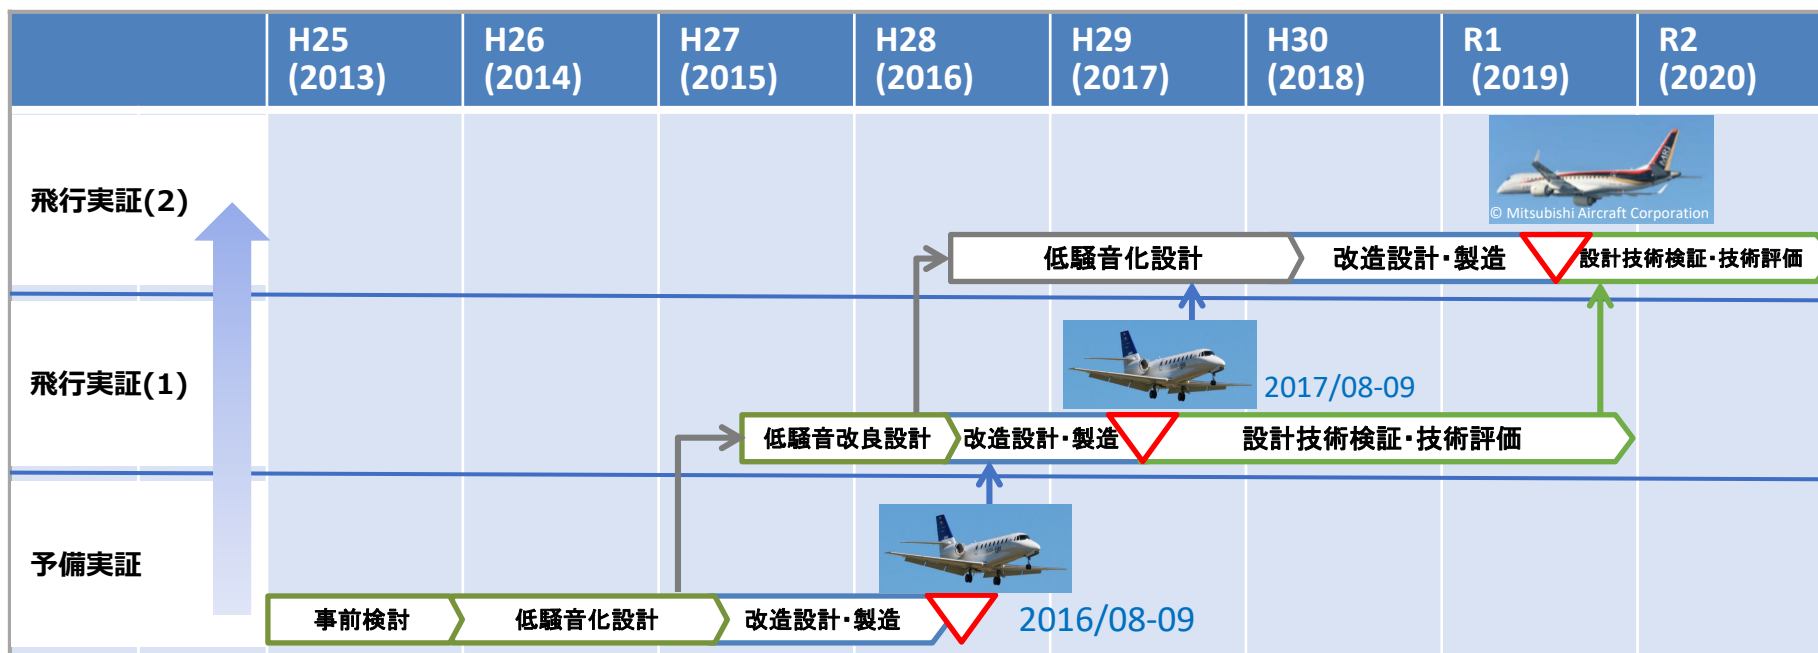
| | H25 (2013) | H26 (2014) | H27 (2015) | H28 (2016) | H29 (2017) | H30 (2018) | R1 (2019) | R2 (2020) |
|---|---|---|---|---|---|---|---|---|
| 飛行実証(2) | | | | | 低騒音化設計 | 改造設計・製造 | 設計技術検証・技術評価 | |
| 飛行実証(1) | | | 低騒音改良設計 | 改造設計・製造 | 設計技術検証・技術評価 | | | |
| 予備実証 | 事前検討 | 低騒音化設計 | 改造設計・製造 | | | | | |

© Mitsubishi Aircraft Corporation

2017/08-09

2016/08-09